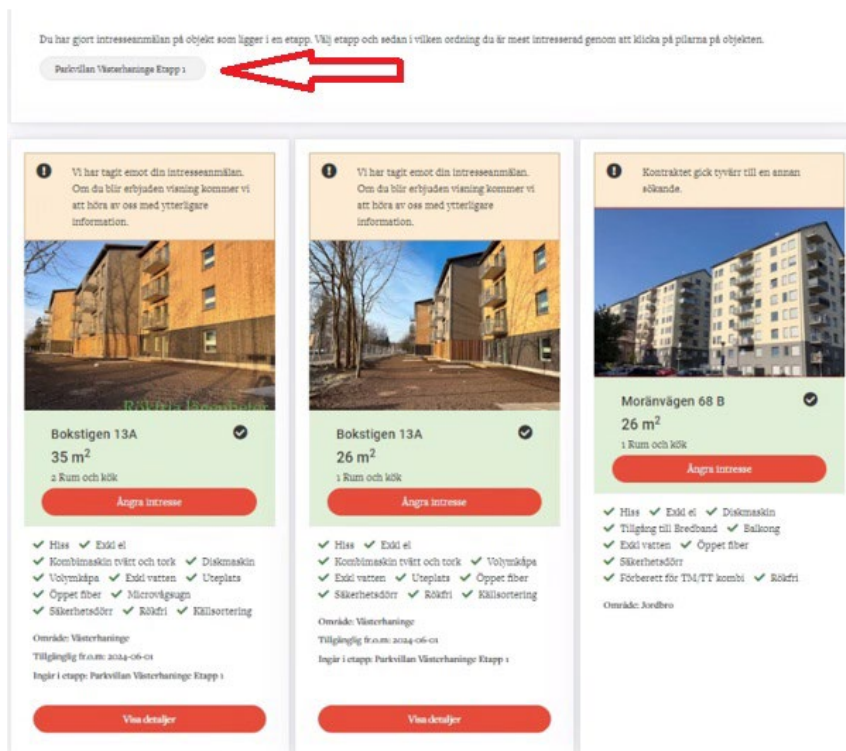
Du har gjort intresseanmälan på objekt som ligger i en etapp. Välj etapp och sedan i vilken ordning du är mest intresserad genom att klicka på pilarna på objekten.

Parkvillan Västerhaninge Etapp 1

Vi har tagit emot din intresseanmälan. Om du blir erbjuden visning kommer vi att höra av oss med ytterligare information.

Rökfria lägenheter

Bokstigen 13A

35 $m^2$

2 Rum och kök

Ångra intresse

Hiss Exkl el Kombimaskin tvätt och tork Diskmaskin Volymkåpa Exkl vatten Uteplats Öppet fiber Microvågsugn Säkerhetsdörr Rökfri Källsortering

Område: Västerhaninge

Tillgänglig fr.o.m: 2024-06-01

Ingår i etapp: Parkvillan Västerhaninge Etapp 1

Visa detaljer

Vi har tagit emot din intresseanmälan. Om du blir erbjuden visning kommer vi att höra av oss med ytterligare information.

Bokstigen 13A

26 $m^2$

1 Rum och kök

Ångra intresse

Hiss Exkl el Kombimaskin tvätt och tork Volymkåpa Exkl vatten Uteplats Öppet fiber Säkerhetsdörr Rökfri Källsortering

Område: Västerhaninge

Tillgänglig fr.o.m: 2024-06-01

Ingår i etapp: Parkvillan Västerhaninge Etapp 1

Visa detaljer

Kontraktet gick tyvärr till en annan sökande.

Moränvägen 68 B

26 $m^2$

1 Rum och kök

Ångra intresse

Hiss Exkl el Diskmaskin Tillgång till Bredband Balkong Exkl vatten Öppet fiber Säkerhetsdörr Förberett för TM/TT kombi Rökfri

Område: Jordbro